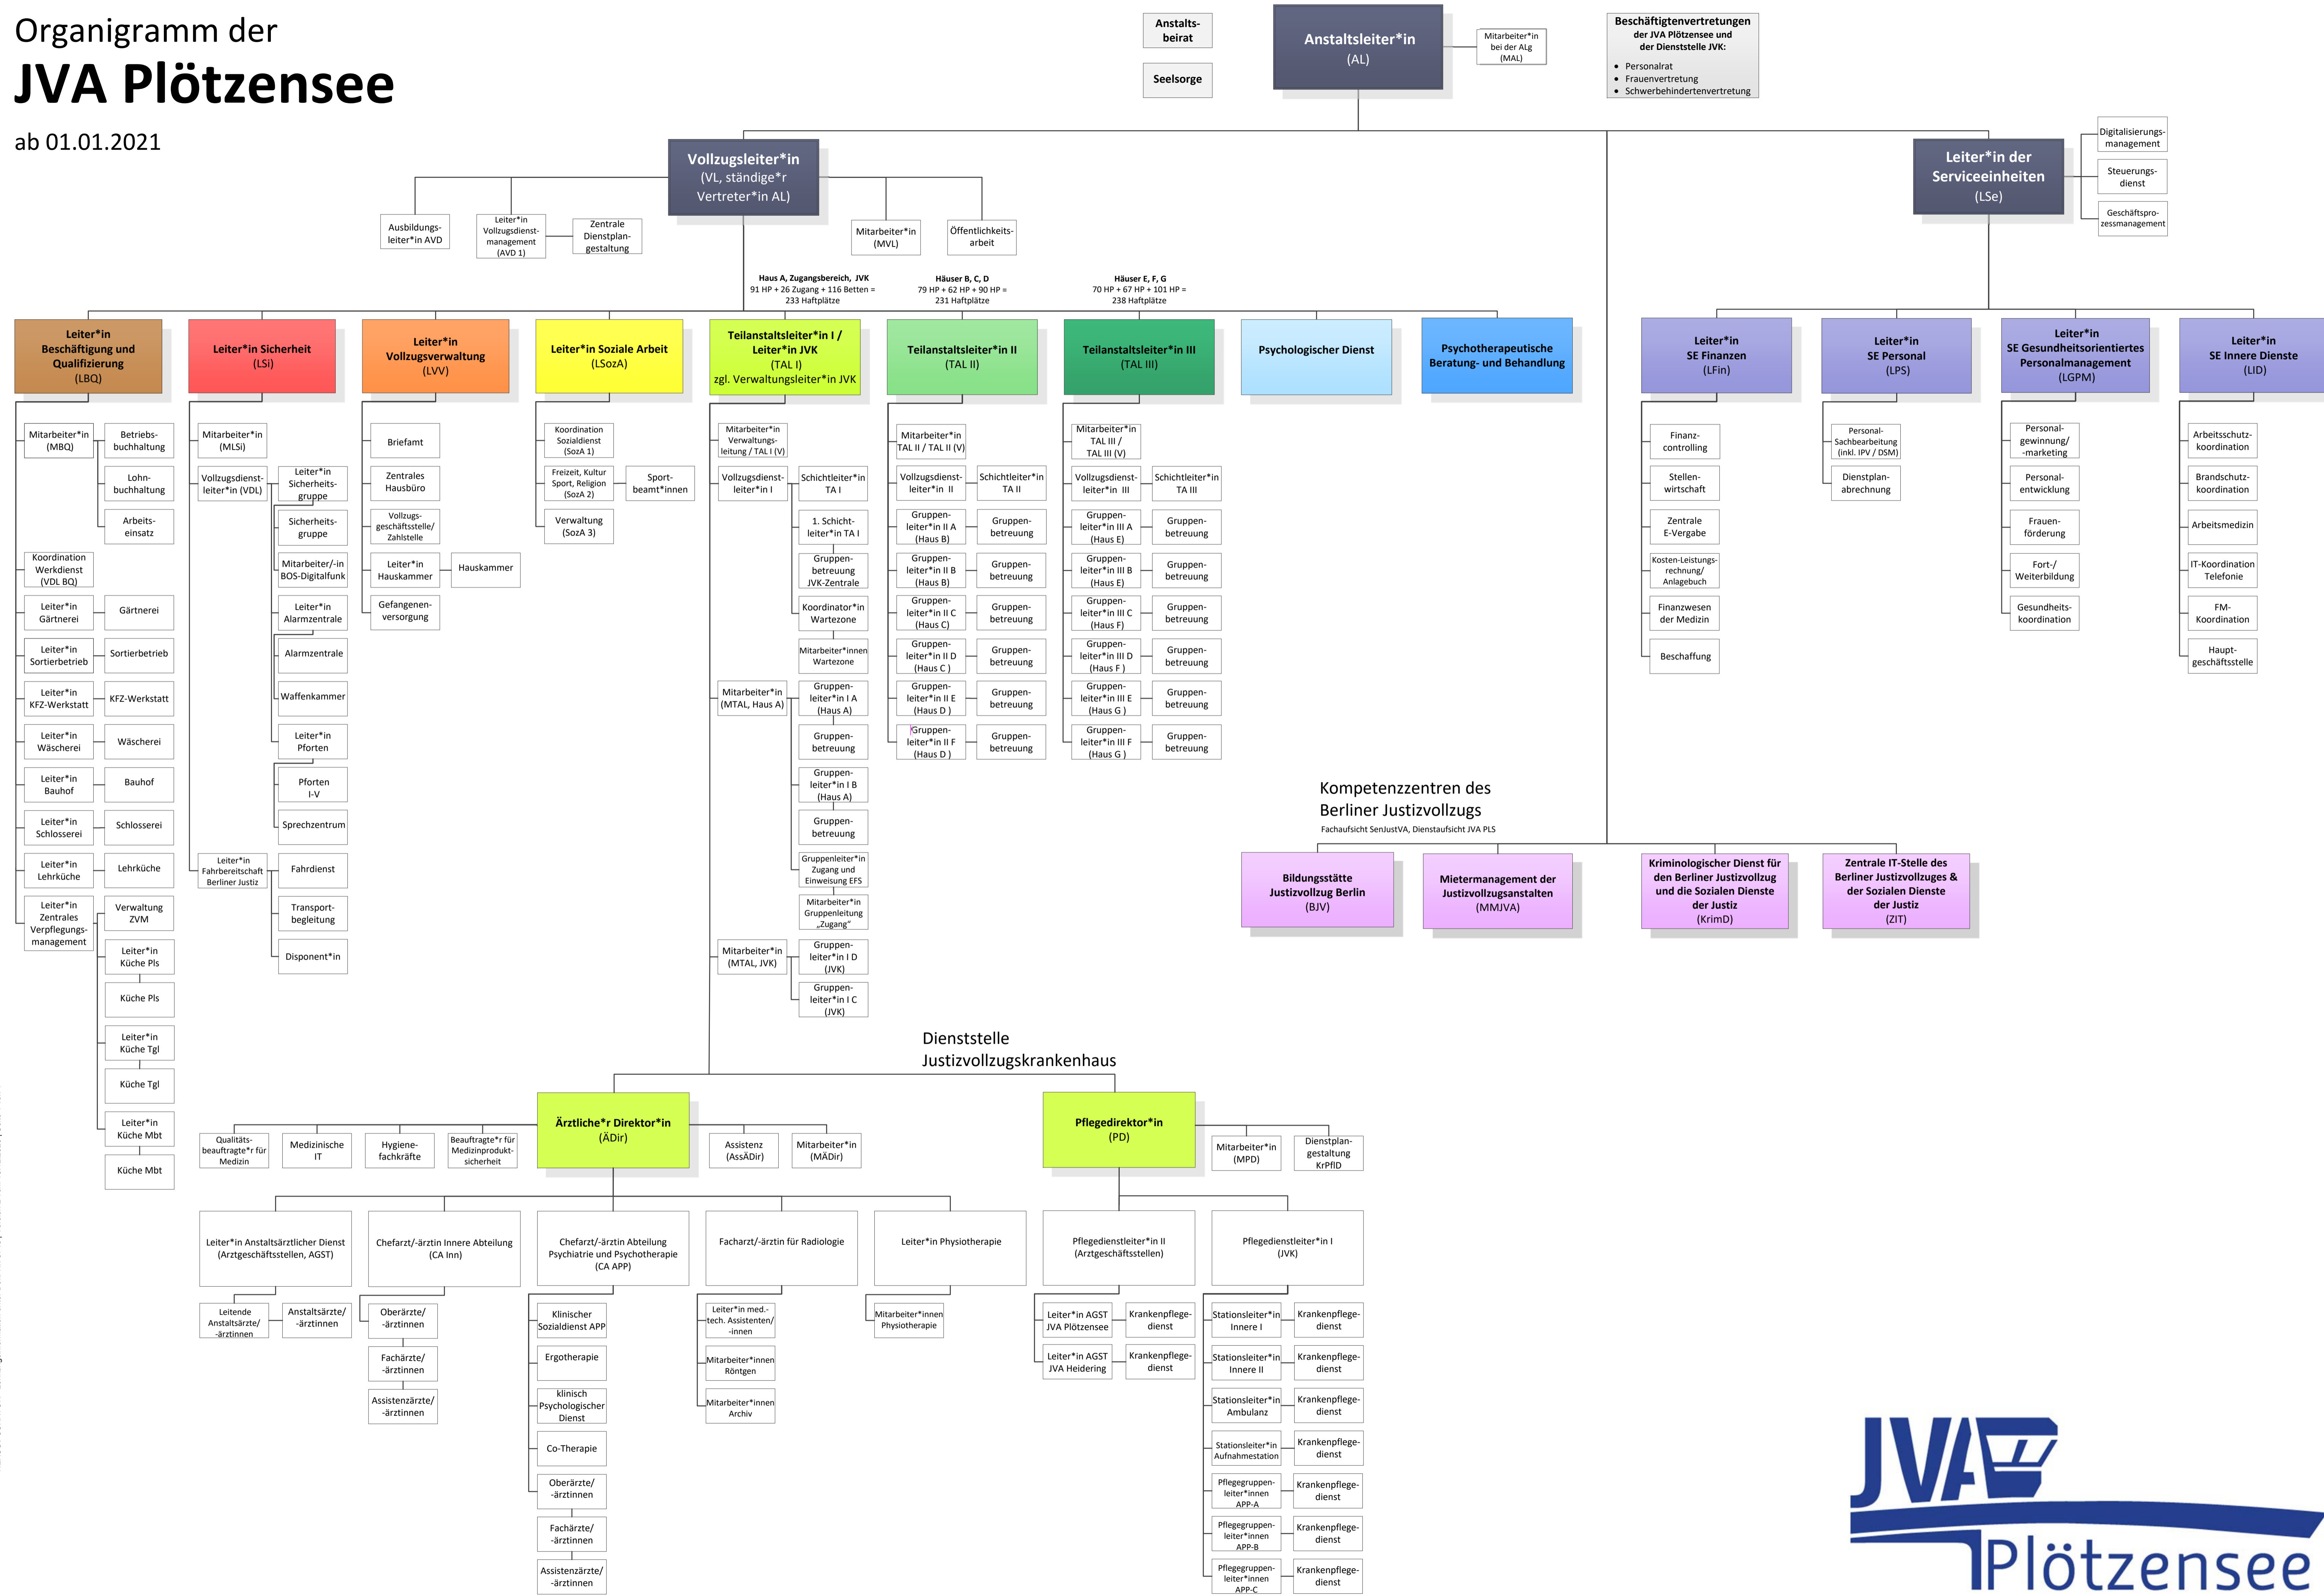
Organigramm der
JVA Plötzensee

ab 01.01.2021

Anstaltsbeirat

Seelsorge

Anstaltsleiter*in (AL)

Mitarbeiter*in bei der ALg (MAL)

Beschäftigtenvertretungen der JVA Plötzensee und der Dienststelle JVK:
• Personalrat
• Frauenvertretung
• Schwerbehindertenvertretung

Vollzugsleiter*in (VL, ständige*r Vertreter*in AL)

Ausbildungsleiter*in AVD

Leiter*in Vollzugsdienstmanagement (AVD 1)

Zentrale Dienstplangestaltung

Mitarbeiter*in (MVL)

Öffentlichkeitsarbeit

Leiter*in der Serviceeinheiten (LSe)

Digitalisierungsmanagement

Steuerungsdienst

Geschäftsprozessmanagement

Haus A, Zugangsbereich, JVK
91 HP + 26 Zugang + 116 Betten = 233 Haftplätze

Häuser B, C, D
79 HP + 62 HP + 90 HP = 231 Haftplätze

Häuser E, F, G
70 HP + 67 HP + 101 HP = 238 Haftplätze

Leiter*in Beschäftigung und Qualifizierung (LBQ)

Mitarbeiter*in (MBQ)
Betriebsbuchhaltung
Lohnbuchhaltung
Arbeitseinsatz
Koordination Werkdienst (VDL BQ)
Leiter*in Gärtnerei
Gärtnerei
Leiter*in Sortierbetrieb
Sortierbetrieb
Leiter*in KFZ-Werkstatt
KFZ-Werkstatt
Leiter*in Wäscherei
Wäscherei
Leiter*in Bauhof
Bauhof
Leiter*in Schlosserei
Schlosserei
Leiter*in Lehrküche
Lehrküche
Leiter*in Zentrales Verpflegungsmanagement
Verwaltung ZVM
Leiter*in Küche Pls
Küche Pls
Leiter*in Küche Tgl
Küche Tgl
Leiter*in Küche Mbt
Küche Mbt

Leiter*in Sicherheit (LSi)

Mitarbeiter*in (MLSi)
Vollzugsdienstleiter*in (VDL)
Leiter*in Sicherheitsgruppe
Sicherheitsgruppe
Mitarbeiter/-in BOS-Digitalfunk
Leiter*in Alarmzentrale
Alarmzentrale
Waffenkammer
Leiter*in Pforten
Pforten I-V
Sprechzentrum
Leiter*in Fahrbereitschaft Berliner Justiz
Fahrdienst
Transportbegleitung
Disponent*in

Leiter*in Vollzugsverwaltung (LVV)

Briefamt
Zentrales Hausbüro
Vollzugsgeschäftsstelle/ Zahlstelle
Leiter*in Hauskammer
Hauskammer
Gefangenenversorgung

Leiter*in Soziale Arbeit (LSozA)

Koordination Sozialdienst (SozA 1)
Freizeit, Kultur Sport, Religion (SozA 2)
Sportbeamt*innen
Verwaltung (SozA 3)

Teilanstaltsleiter*in I / Leiter*in JVK (TAL I) zgl. Verwaltungsleiter*in JVK

Mitarbeiter*in Verwaltungsleitung / TAL I (V)
Vollzugsdienstleiter*in I
Schichtleiter*in TA I
1. Schichtleiter*in TA I
Gruppenbetreuung JVK-Zentrale
Koordinator*in Wartezone
Mitarbeiter*innen Wartezone
Mitarbeiter*in (MTAL, Haus A)
Gruppenleiter*in I A (Haus A)
Gruppenbetreuung
Gruppenleiter*in I B (Haus A)
Gruppenbetreuung
Gruppenleiter*in Zugang und Einweisung EFS
Mitarbeiter*in Gruppenleitung „Zugang"
Mitarbeiter*in (MTAL, JVK)
Gruppenleiter*in I D (JVK)
Gruppenleiter*in I C (JVK)

Teilanstaltsleiter*in II (TAL II)

Mitarbeiter*in TAL II / TAL II (V)
Vollzugsdienstleiter*in II
Schichtleiter*in TA II
Gruppenleiter*in II A (Haus B)
Gruppenbetreuung
Gruppenleiter*in II B (Haus B)
Gruppenbetreuung
Gruppenleiter*in II C (Haus C)
Gruppenbetreuung
Gruppenleiter*in II D (Haus C )
Gruppenbetreuung
Gruppenleiter*in II E (Haus D )
Gruppenbetreuung
Gruppenleiter*in II F (Haus D )
Gruppenbetreuung

Teilanstaltsleiter*in III (TAL III)

Mitarbeiter*in TAL III / TAL III (V)
Vollzugsdienstleiter*in III
Schichtleiter*in TA III
Gruppenleiter*in III A (Haus E)
Gruppenbetreuung
Gruppenleiter*in III B (Haus E)
Gruppenbetreuung
Gruppenleiter*in III C (Haus F)
Gruppenbetreuung
Gruppenleiter*in III D (Haus F )
Gruppenbetreuung
Gruppenleiter*in III E (Haus G )
Gruppenbetreuung
Gruppenleiter*in III F (Haus G )
Gruppenbetreuung

Psychologischer Dienst

Psychotherapeutische Beratung- und Behandlung

Leiter*in SE Finanzen (LFin)

Finanzcontrolling
Stellenwirtschaft
Zentrale E-Vergabe
Kosten-Leistungsrechnung/ Anlagebuch
Finanzwesen der Medizin
Beschaffung

Leiter*in SE Personal (LPS)

Personal-Sachbearbeitung (inkl. IPV / DSM)
Dienstplanabrechnung

Leiter*in SE Gesundheitsorientiertes Personalmanagement (LGPM)

Personalgewinnung/ -marketing
Personalentwicklung
Frauenförderung
Fort-/ Weiterbildung
Gesundheitskoordination

Leiter*in SE Innere Dienste (LID)

Arbeitsschutzkoordination
Brandschutzkoordination
Arbeitsmedizin
IT-Koordination Telefonie
FM-Koordination
Hauptgeschäftsstelle

Kompetenzzentren des Berliner Justizvollzugs
Fachaufsicht SenJustVA, Dienstaufsicht JVA PLS

Bildungsstätte Justizvollzug Berlin (BJV)

Mietermanagement der Justizvollzugsanstalten (MMJVA)

Kriminologischer Dienst für den Berliner Justizvollzug und die Sozialen Dienste der Justiz (KrimD)

Zentrale IT-Stelle des Berliner Justizvollzuges & der Sozialen Dienste der Justiz (ZIT)

Dienststelle Justizvollzugskrankenhaus

Ärztliche*r Direktor*in (ÄDir)

Qualitätsbeauftragte*r für Medizin
Medizinische IT
Hygienefachkräfte
Beauftragte*r für Medizinproduktsicherheit
Assistenz (AssÄDir)
Mitarbeiter*in (MÄDir)

Pflegedirektor*in (PD)

Mitarbeiter*in (MPD)
Dienstplangestaltung KrPflD

Leiter*in Anstaltsärztlicher Dienst (Arztgeschäftsstellen, AGST)
Leitende Anstaltsärzte/ -ärztinnen
Anstaltsärzte/ -ärztinnen

Chefarzt/-ärztin Innere Abteilung (CA Inn)
Oberärzte/ -ärztinnen
Fachärzte/ -ärztinnen
Assistenzärzte/ -ärztinnen

Chefarzt/-ärztin Abteilung Psychiatrie und Psychotherapie (CA APP)
Klinischer Sozialdienst APP
Ergotherapie
klinisch Psychologischer Dienst
Co-Therapie
Oberärzte/ -ärztinnen
Fachärzte/ -ärztinnen
Assistenzärzte/ -ärztinnen

Facharzt/-ärztin für Radiologie
Leiter*in med.-tech. Assistenten/ -innen
Mitarbeiter*innen Röntgen
Mitarbeiter*innen Archiv

Leiter*in Physiotherapie
Mitarbeiter*innen Physiotherapie

Pflegedienstleiter*in II (Arztgeschäftsstellen)
Leiter*in AGST JVA Plötzensee
Krankenpflegedienst
Leiter*in AGST JVA Heidering
Krankenpflegedienst

Pflegedienstleiter*in I (JVK)
Stationsleiter*in Innere I
Krankenpflegedienst
Stationsleiter*in Innere II
Krankenpflegedienst
Stationsleiter*in Ambulanz
Krankenpflegedienst
Stationsleiter*in Aufnahmestation
Krankenpflegedienst
Pflegegruppenleiter*innen APP-A
Krankenpflegedienst
Pflegegruppenleiter*innen APP-B
Krankenpflegedienst
Pflegegruppenleiter*innen APP-C
Krankenpflegedienst

JVA Plötzensee